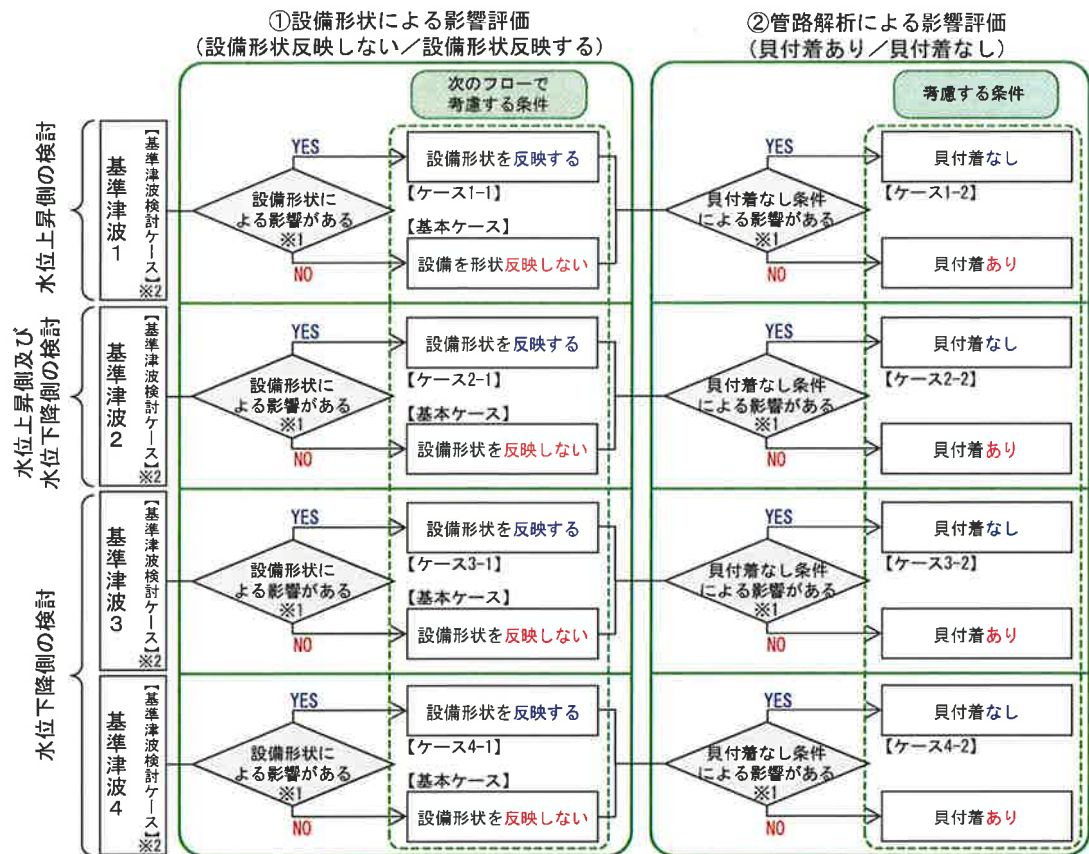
①設備形状による影響評価
(設備形状反映しない／設備形状反映する)

②管路解析による影響評価
(貝付着あり／貝付着なし)

次のフローで考慮する条件

考慮する条件

水位上昇側の検討

基準津波1
【基準津波検討ケース】※2

設備形状による影響がある ※1
YES
設備形状を反映する
【ケース1-1】
【基本ケース】
NO
設備を形状反映しない

貝付着なし条件による影響がある ※1
YES
貝付着なし
【ケース1-2】
NO
貝付着あり

水位上昇側及び水位下降側の検討

基準津波2
【基準津波検討ケース】※2

設備形状による影響がある ※1
YES
設備形状を反映する
【ケース2-1】
【基本ケース】
NO
設備形状を反映しない

貝付着なし条件による影響がある ※1
YES
貝付着なし
【ケース2-2】
NO
貝付着あり

水位下降側の検討

基準津波3
【基準津波検討ケース】※2

設備形状による影響がある ※1
YES
設備形状を反映する
【ケース3-1】
【基本ケース】
NO
設備形状を反映しない

貝付着なし条件による影響がある ※1
YES
貝付着なし
【ケース3-2】
NO
貝付着あり

基準津波4
【基準津波検討ケース】※2

設備形状による影響がある ※1
YES
設備形状を反映する
【ケース4-1】
【基本ケース】
NO
設備形状を反映しない

貝付着なし条件による影響がある ※1
YES
貝付着なし
【ケース4-2】
NO
貝付着あり